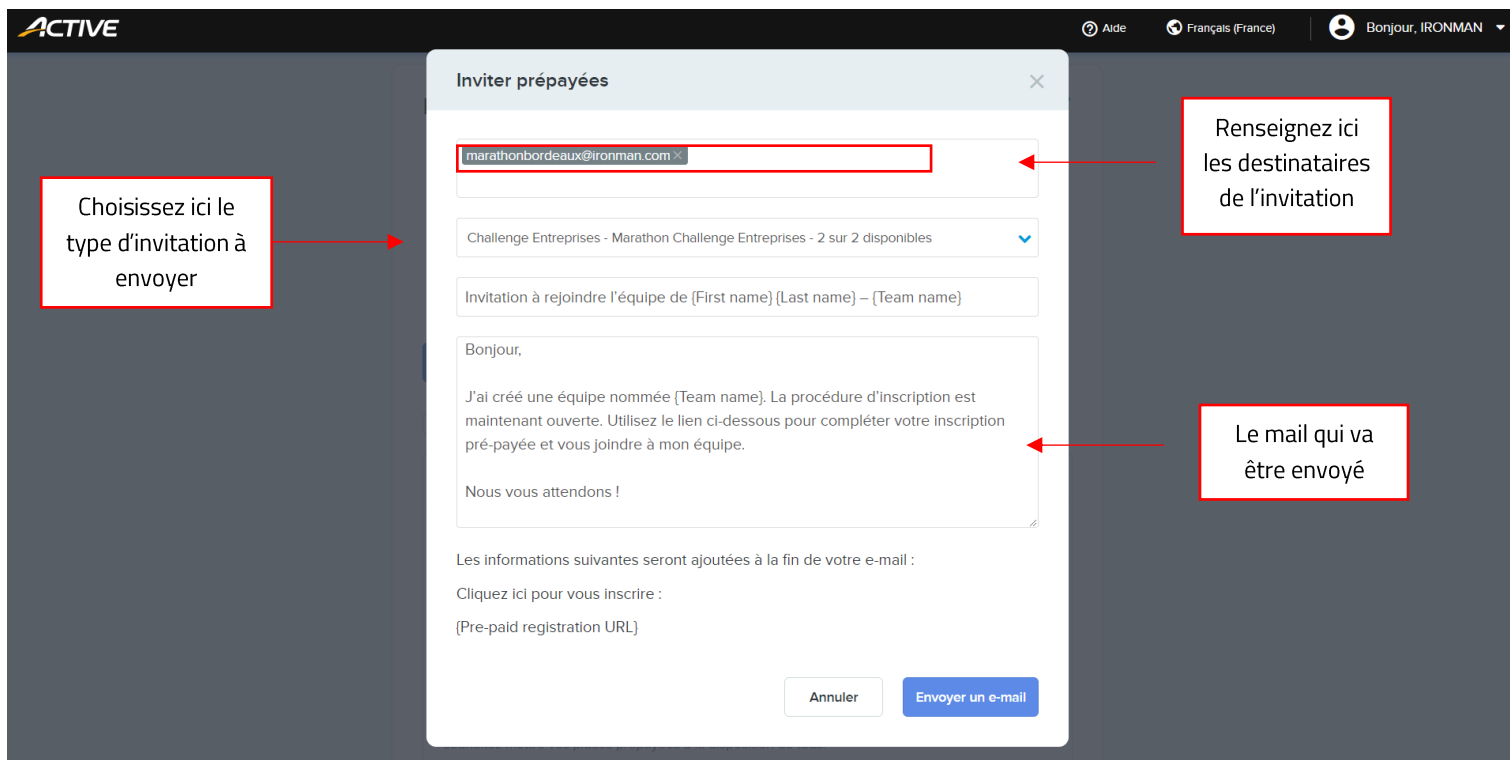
ACTIVE

Aide

Français (France)

Bonjour, IRONMAN

Inviter prépayées

×

marathonbordeaux@ironman.com ×

Renseignez ici les destinataires de l'invitation

Choisissez ici le type d'invitation à envoyer

Challenge Entreprises - Marathon Challenge Entreprises - 2 sur 2 disponibles

Invitation à rejoindre l'équipe de {First name} {Last name} – {Team name}

Bonjour,

J'ai créé une équipe nommée {Team name}. La procédure d'inscription est maintenant ouverte. Utilisez le lien ci-dessous pour compléter votre inscription pré-payée et vous joindre à mon équipe.

Nous vous attendons !

Le mail qui va être envoyé

Les informations suivantes seront ajoutées à la fin de votre e-mail :

Cliquez ici pour vous inscrire :

{Pre-paid registration URL}

Annuler

Envoyer un e-mail